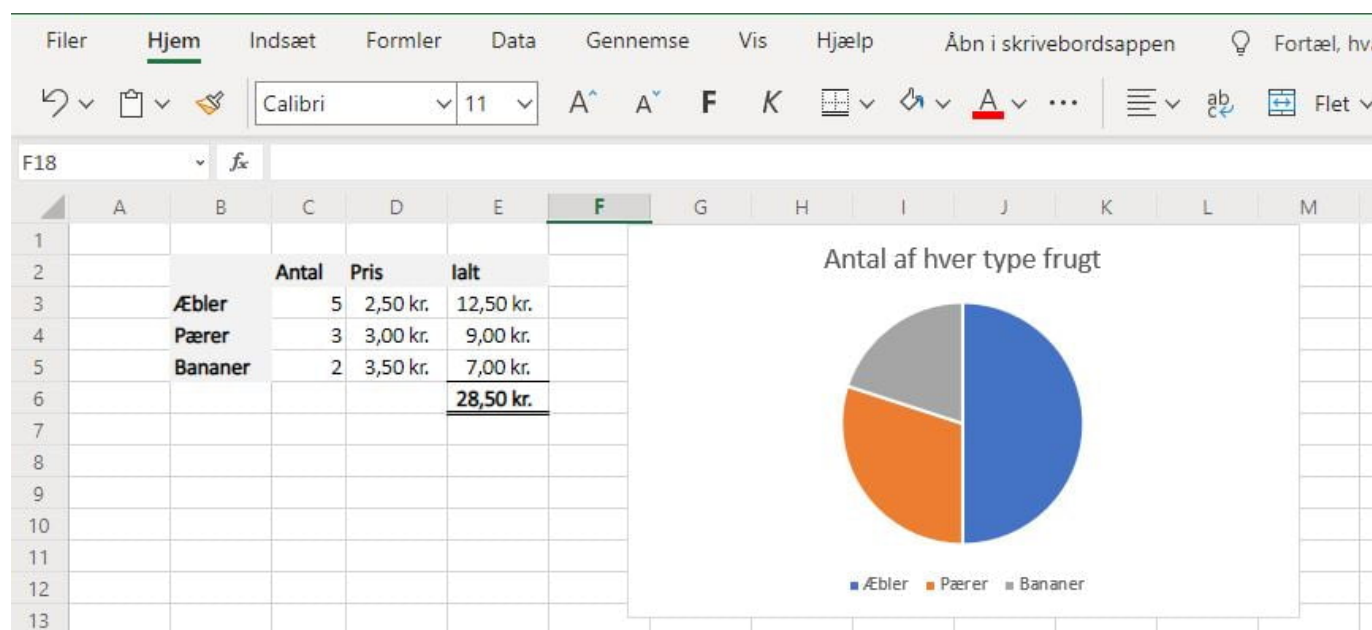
Filer Hjem Indsæt Formler Data Gennemse Vis Hjælp Åbn i skrivebordsappen Fortæl, hv

Calibri 11 A A F K ab Flet

F18 $f_x$

| | A | B | C | D | E | F | G | H | I | J | K | L | M |
|---|---|---|---|---|---|---|---|---|---|---|---|---|---|
| 1 | | | | | | | | | | | | | |
| 2 | | | Antal | Pris | Ialt | | | | | | | | |
| 3 | | Æbler | 5 | 2,50 kr. | 12,50 kr. | | | | | | | | |
| 4 | | Pærer | 3 | 3,00 kr. | 9,00 kr. | | | | | | | | |
| 5 | | Bananer | 2 | 3,50 kr. | 7,00 kr. | | | | | | | | |
| 6 | | | | | 28,50 kr. | | | | | | | | |
| 7 | | | | | | | | | | | | | |
| 8 | | | | | | | | | | | | | |
| 9 | | | | | | | | | | | | | |
| 10 | | | | | | | | | | | | | |
| 11 | | | | | | | | | | | | | |
| 12 | | | | | | | | | | | | | |
| 13 | | | | | | | | | | | | | |

Antal af hver type frugt

Æbler Pærer Bananer